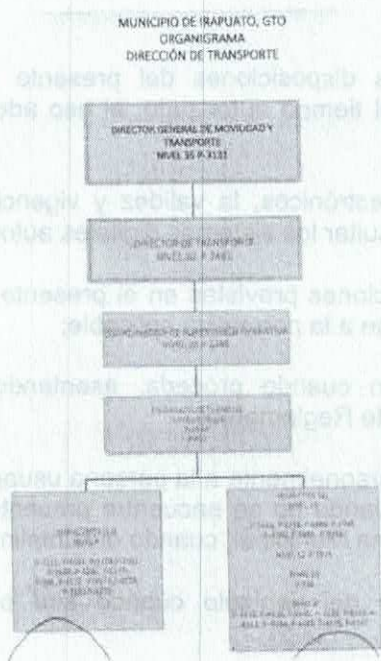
MUNICIPIO DE IRAPUATO, GTO
ORGANIGRAMA
DIRECCIÓN DE TRANSPORTE

DIRECTOR GENERAL DE MOVILIDAD Y TRANSPORTE
NIVEL 35 P-3133

DIRECCIÓN DE TRANSPORTE
NIVEL 32 P-2461

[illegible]

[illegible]

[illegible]

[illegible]

disposiciones del presente
tiempo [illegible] adc

electrónicos, la validez y vigenc
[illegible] los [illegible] aut

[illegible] previstas en el presente
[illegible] a la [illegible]

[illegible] cuando proceda, asentando
de Reglam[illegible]

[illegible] usua
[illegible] se encuentra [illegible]
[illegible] cuando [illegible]